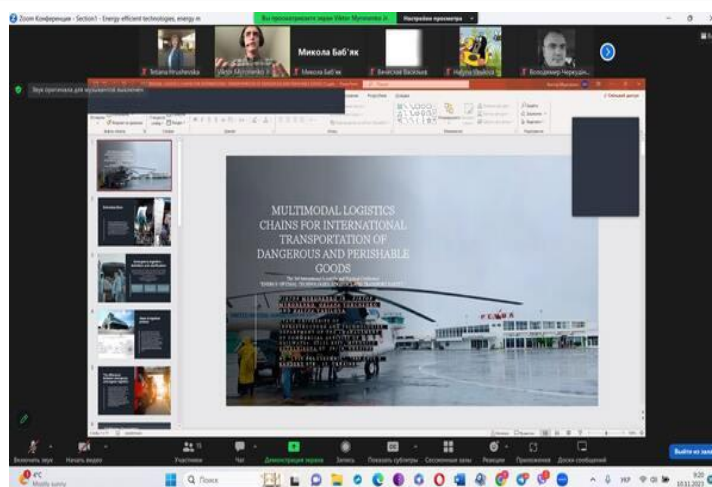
Zoom Конференция - Section1 - Energy efficient technologies, energy m

Вы просматриваете экран Viktor Myronenko

Настройки просмотра

Микола Баб'як

Iryna Hrushevska

Viktor Myronenko

Микола Баб'як

Вячеслав Васильев

Галина Шевцова

Володимир Черевцова

Звук оригинала для музыкантов: выключен

MULTIMODAL LOGISTICS CHAINS FOR INTERNATIONAL TRANSPORTATION OF DANGEROUS AND PERISHABLE GOODS

The 3rd International Scientific and Practical Conference "ENERGY-OPTIMAL TECHNOLOGIES, LOGISTICS AND TRANSPORT SAFETY"

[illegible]

Introduction

Включить звук

Начать видео

Участники

Чат

Демонстрация экрана

Запись

Показать субтитры

Сессионные залы

Реакции

Приложения

Доски сообщений

Выйти из зала

4°C

Mostly sunny

Поиск

9:20

10.11.2021